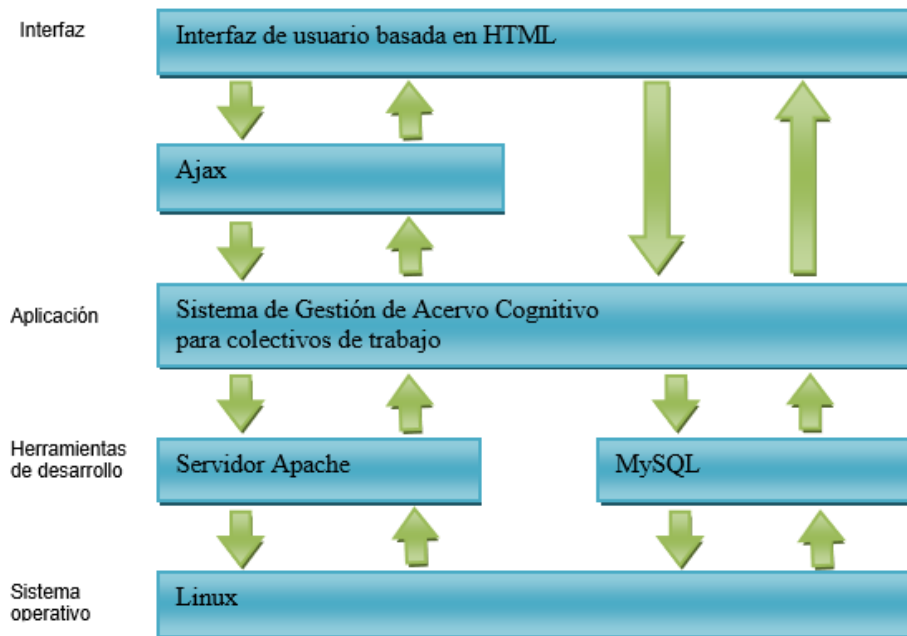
Interfaz

Interfaz de usuario basada en HTML

Ajax

Aplicación

Sistema de Gestión de Acervo Cognitivo para colectivos de trabajo

Herramientas de desarrollo

Servidor Apache

MySQL

Sistema operativo

Linux